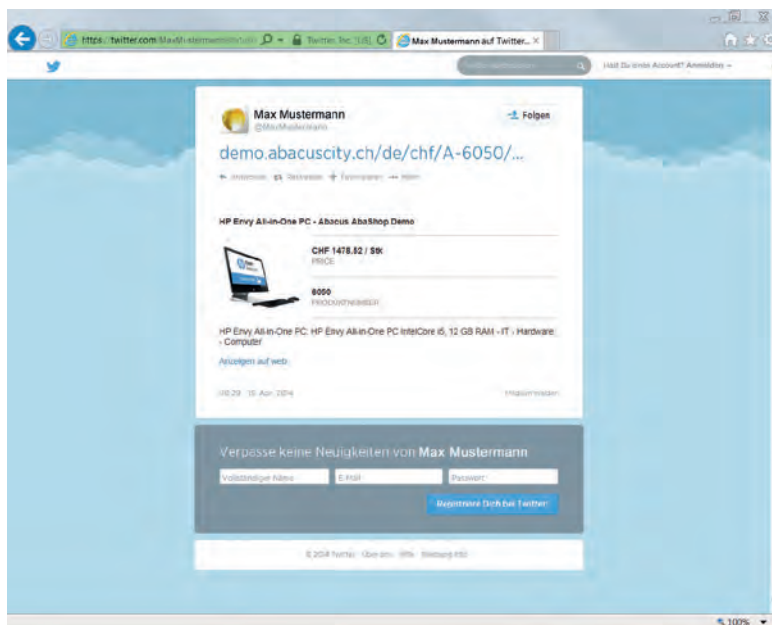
https://twitter.com/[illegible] Twitter, Inc. [US] Max Mustermann auf Twitter... ×

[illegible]

Hast Du einen Account? Anmelden ▾

Max Mustermann
@MaxMustermann

Folgen

demo.abacuscity.ch/de/chf/A-6050/...

← Antworten ⇄ Retweeten ★ Favorisieren ··· Mehr

HP Envy All-in-One PC - Abacus AbaShop Demo

CHF 1478.52 / Stk
PRICE

6050
PRODUKTNUMMER

HP Envy All-in-One PC: HP Envy All-in-One PC IntelCore i5, 12 GB RAM - IT › Hardware › Computer

Anzeigen auf web

08:29 - 15. Apr. 2014

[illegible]

Verpasse keine Neuigkeiten von Max Mustermann

Vollständiger Name

E-Mail

Passwort

Registriere Dich bei Twitter

© 2014 Twitter · Über uns · Hilfe · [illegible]

100%